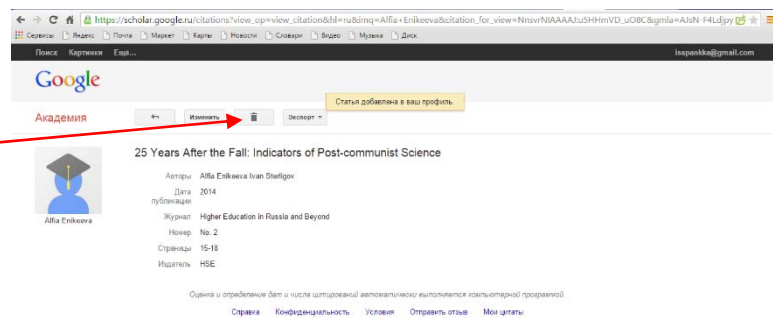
https://scholar.google.ru/citations?view_op=view_citation&hl=ru&imq=Alfia+Enikeeva&citation_for_view=NnsvrNIAAAAJ:u5HHmVD_uO8C&gmla=AJsN-F4Ldjpy

Сервисы Яндекс Почта Маркет Карты Новости Словари Видео Музыка Диск

Поиск Картинки Ещё...

isspankks@gmail.com

Google

Академия

Изменить

Экспорт ▾

Статья добавлена в ваш профиль.

Alfia Enikeeva

25 Years After the Fall: Indicators of Post-communist Science

Авторы Alfia Enikeeva Ivan Sterligov

Дата публикации 2014

Журнал Higher Education in Russia and Beyond

Номер No. 2

Страницы 16-18

Издатель HSE

Оценка и определение дат и числа цитирований автоматически выполняется компьютерной программой.

Справка Конфиденциальность Условия Отправить отзыв Мои цитаты